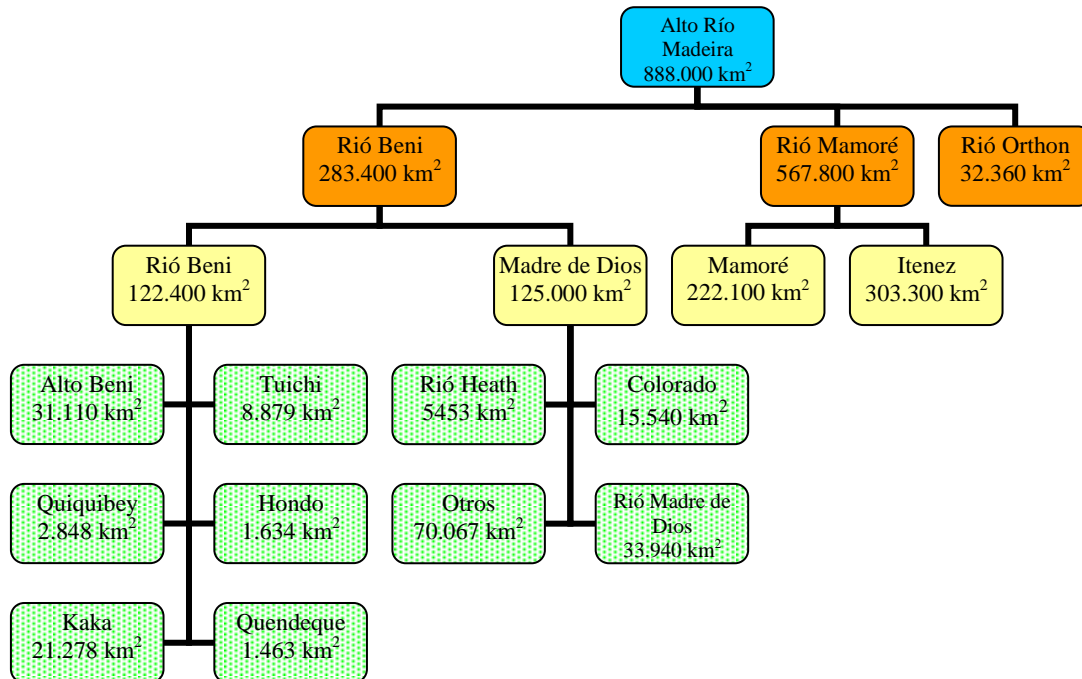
Alto Río Madeira
888.000 km$^2$

Rió Beni
283.400 km$^2$

Rió Mamoré
567.800 km$^2$

Rió Orthon
32.360 km$^2$

Rió Beni
122.400 km$^2$

Madre de Dios
125.000 km$^2$

Mamoré
222.100 km$^2$

Itenez
303.300 km$^2$

Alto Beni
31.110 km$^2$

Tuichi
8.879 km$^2$

Rió Heath
5453 km$^2$

Colorado
15.540 km$^2$

Quiquibey
2.848 km$^2$

Hondo
1.634 km$^2$

Otros
70.067 km$^2$

Rió Madre de Dios
33.940 km$^2$

Kaka
21.278 km$^2$

Quendeque
1.463 km$^2$